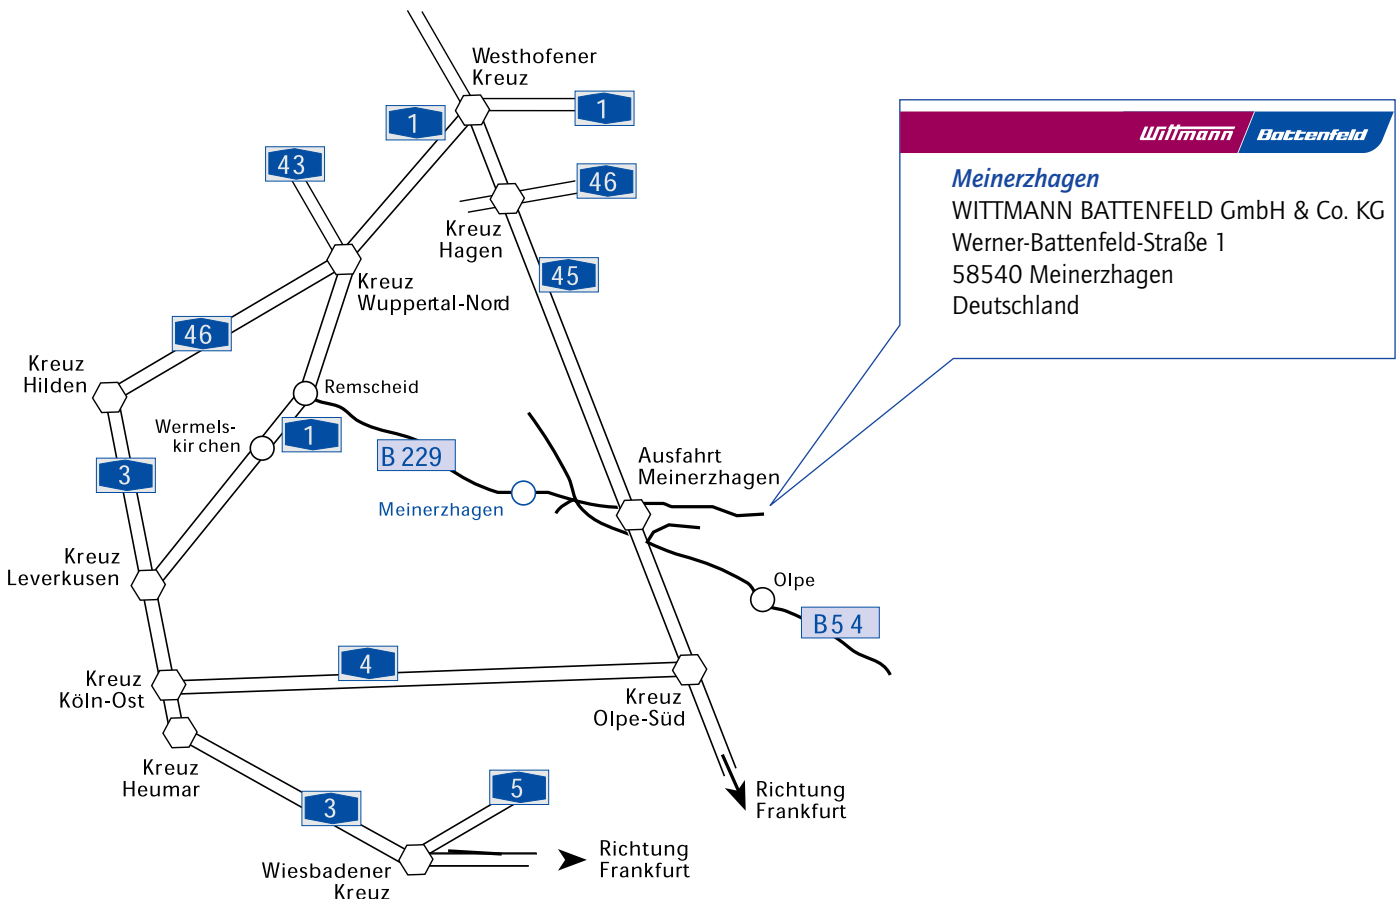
Westhofener Kreuz

1

1

43

46

Kreuz Hagen

45

Kreuz Wuppertal-Nord

46

Kreuz Hilden

Remscheid

Wermelskirchen

1

B 229

Meinerzhagen

3

Kreuz Leverkusen

Ausfahrt Meinerzhagen

Olpe

B 5 4

4

Kreuz Köln-Ost

Kreuz Olpe-Süd

Kreuz Heumar

3

5

Richtung Frankfurt

Richtung Frankfurt

Wiesbadener Kreuz

Wittmann Battenfeld

Meinerzhagen
WITTMANN BATTENFELD GmbH & Co. KG
Werner-Battenfeld-Straße 1
58540 Meinerzhagen
Deutschland